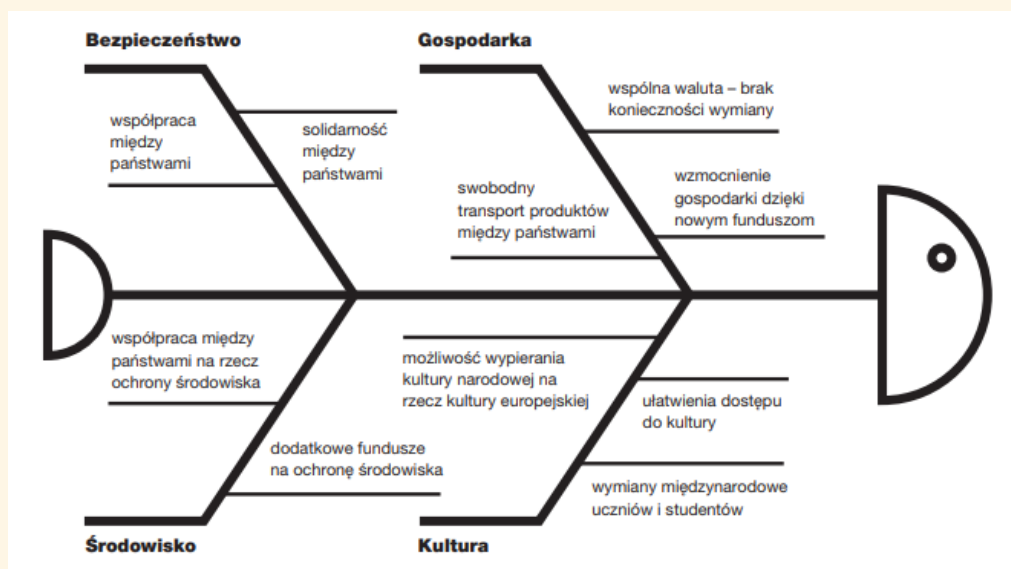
Bezpieczeństwo

współpraca między państwami

solidarność między państwami

Gospodarka

wspólna waluta – brak konieczności wymiany

swobodny transport produktów między państwami

wzmocnienie gospodarki dzięki nowym funduszom

współpraca między państwami na rzecz ochrony środowiska

dodatkowe fundusze na ochronę środowiska

Środowisko

możliwość wypierania kultury narodowej na rzecz kultury europejskiej

ułatwienia dostępu do kultury

wymiany międzynarodowe uczniów i studentów

Kultura